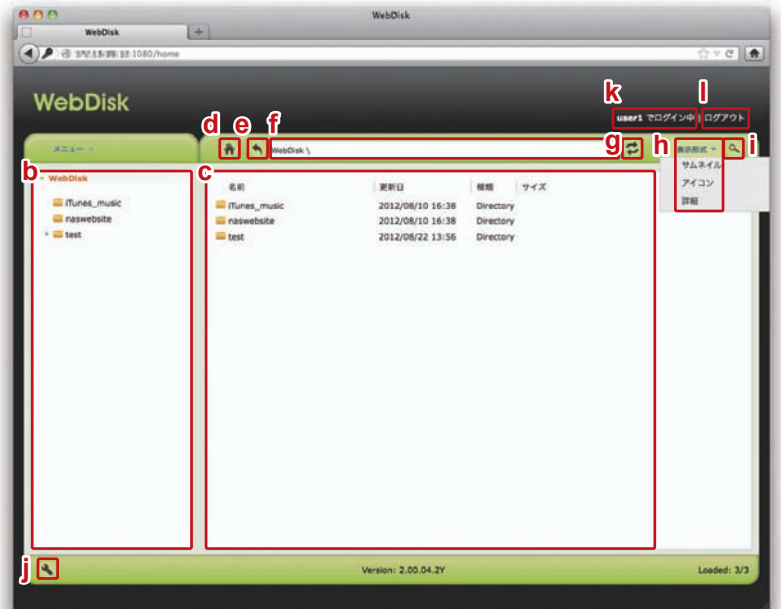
WebDisk

WebDisk

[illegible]:1080/home

WebDisk

k user1 でログイン中 l ログアウト

メニュー

d e f WebDisk \ g h 表示形式 i

サムネイル
アイコン
詳細

b WebDisk

iTunes_music
naswebsite
test

c

| 名前 | 更新日 | 種類 | サイズ |
|---|---|---|---|
| iTunes_music | 2012/08/10 16:38 | Directory | |
| naswebsite | 2012/08/10 16:38 | Directory | |
| test | 2012/08/22 13:56 | Directory | |

j

Version: 2.00.04.2Y

Loaded: 3/3